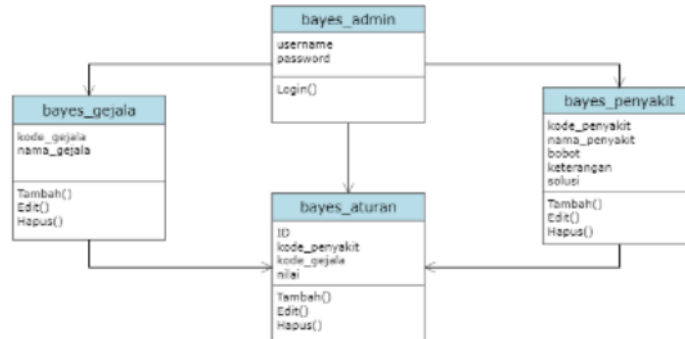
bayes_admin

username
password

Login()

bayes_gejala

kode_gejala
nama_gejala

Tambah()
Edit()
Hapus()

bayes_penyakit

kode_penyakit
nama_penyakit
bobot
keterangan
solusi

Tambah()
Edit()
Hapus()

bayes_aturan

ID
kode_penyakit
kode_gejala
nilai

Tambah()
Edit()
Hapus()